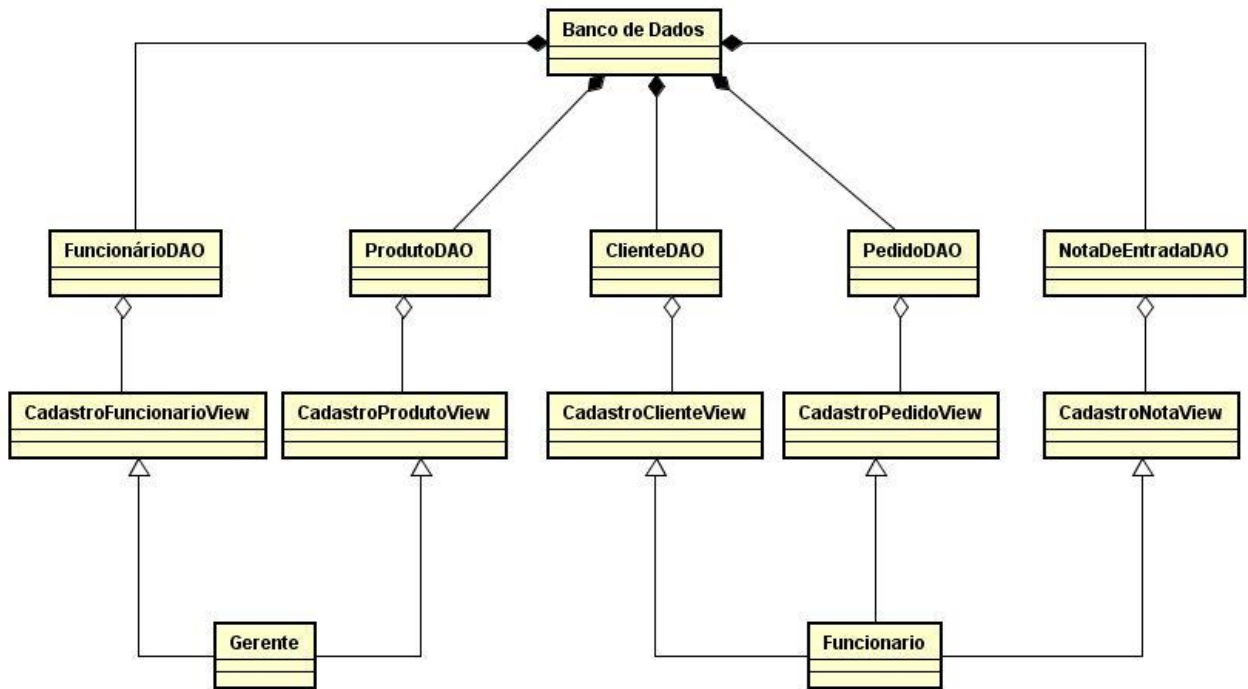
Banco de Dados

FuncionárioDAO

ProdutoDAO

ClienteDAO

PedidoDAO

NotaDeEntradaDAO

CadastroFuncionarioView

CadastroProdutoView

CadastroClienteView

CadastroPedidoView

CadastroNotaView

Gerente

Funcionario